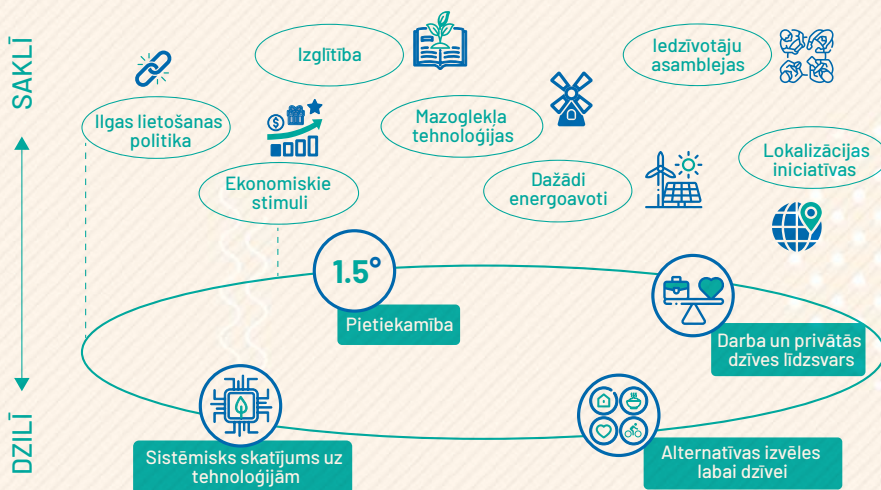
SAKLĪ

DZILĪ

Izglītība

Iedzīvotāju asamblejas

Ilgas lietošanas politika

Mazoglekļa tehnoloģijas

Lokalizācijas iniciatīvas

Ekonomiskie stimuli

Dažādi energoavoti

$ 

1.5°

Pietiekamība

Darba un privātās dzīves līdzsvars

Sistēmisks skatījums uz tehnoloģijām

Alternatīvas izvēles labai dzīvei